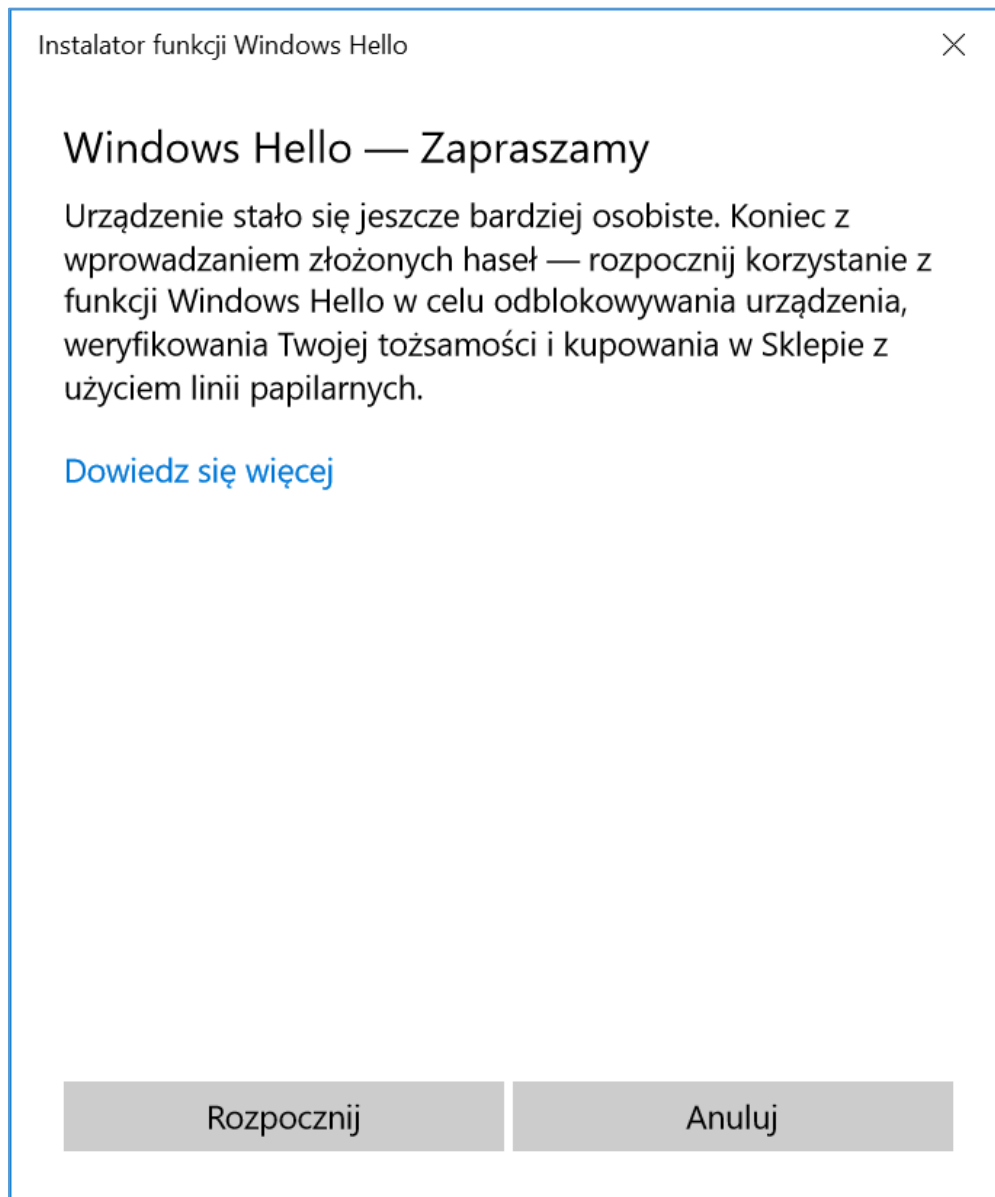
Instalator funkcji Windows Hello

Windows Hello — Zapraszamy

Urządzenie stało się jeszcze bardziej osobiste. Koniec z wprowadzaniem złożonych haseł — rozpocznij korzystanie z funkcji Windows Hello w celu odblokowywania urządzenia, weryfikowania Twojej tożsamości i kupowania w Sklepie z użyciem linii papilarnych.

Dowiedz się więcej

Rozpocznij

Anuluj